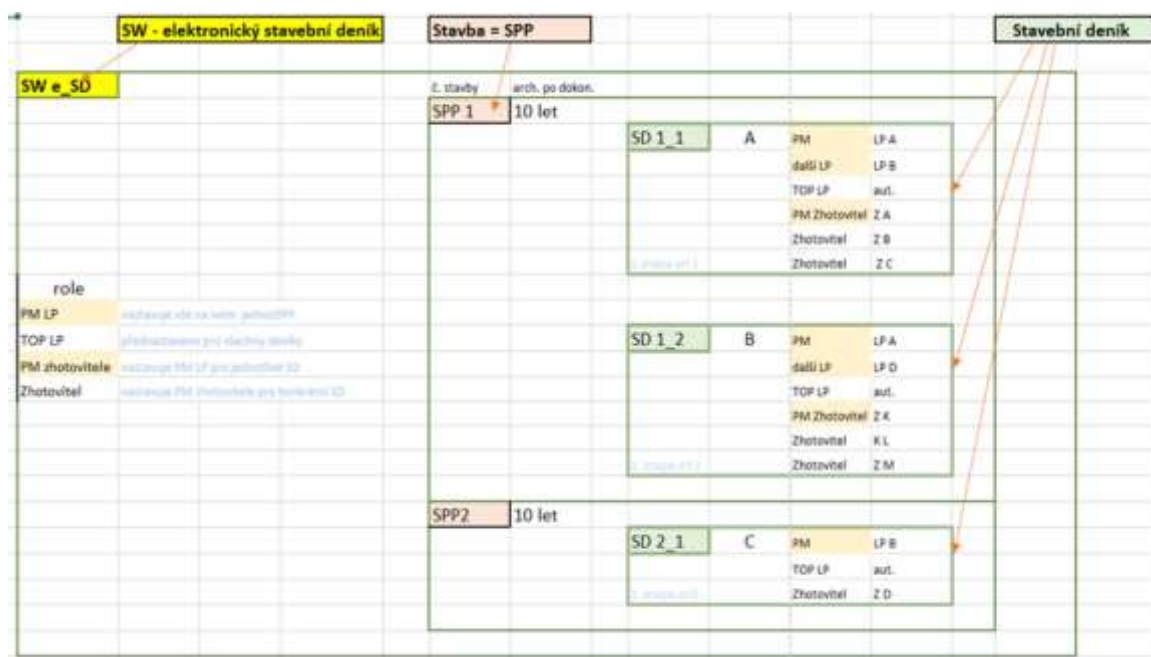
SW - elektronický stavební deník

Stavba = SPP

Stavební deník

SW e_SD

č. stavby arch. po dokon.

SPP 1 10 let

SD 1_1 A

| | |
|---|---|
| PM | LP A |
| další LP | LP B |
| TOP LP | aut. |
| PM Zhotovitel | Z A |
| Zhotovitel | Z B |
| Zhotovitel | Z C |

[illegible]

role

| | |
|---|---|
| PM LP | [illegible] |
| TOP LP | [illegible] |
| PM zhotovitele | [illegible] |
| Zhotovitel | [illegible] |

SD 1_2 B

| | |
|---|---|
| PM | LP A |
| další LP | LP D |
| TOP LP | aut. |
| PM Zhotovitel | Z K |
| Zhotovitel | K L |
| Zhotovitel | Z M |

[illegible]

SPP2 10 let

SD 2_1 C

| | |
|---|---|
| PM | LP B |
| TOP LP | aut. |
| Zhotovitel | Z D |

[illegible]